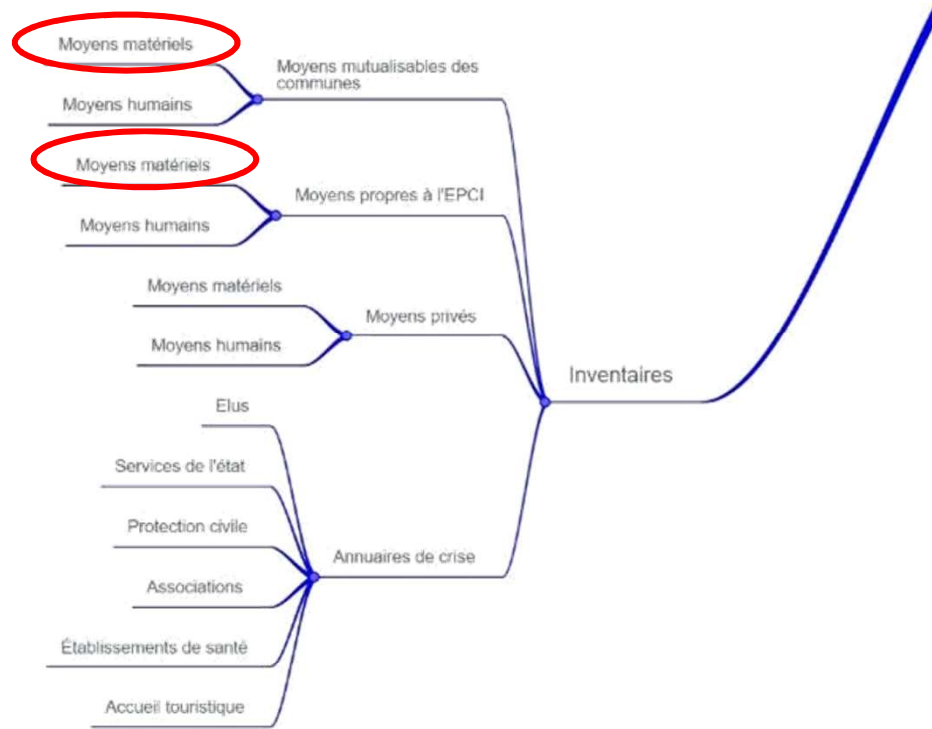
Inventaires

Moyens mutualisables des communes

Moyens matériels

Moyens humains

Moyens propres à l'EPCI

Moyens matériels

Moyens humains

Moyens privés

Moyens matériels

Moyens humains

Annuaires de crise

Elus

Services de l'état

Protection civile

Associations

Établissements de santé

Accueil touristique